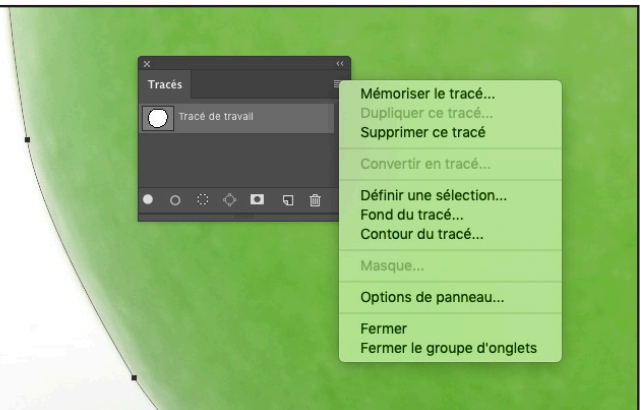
Tracés

Tracé de travail

Mémoriser le tracé...
Dupliquer ce tracé...
Supprimer ce tracé

Convertir en tracé...

Définir une sélection...
Fond du tracé...
Contour du tracé...

Masque...

Options de panneau...

Fermer
Fermer le groupe d'onglets